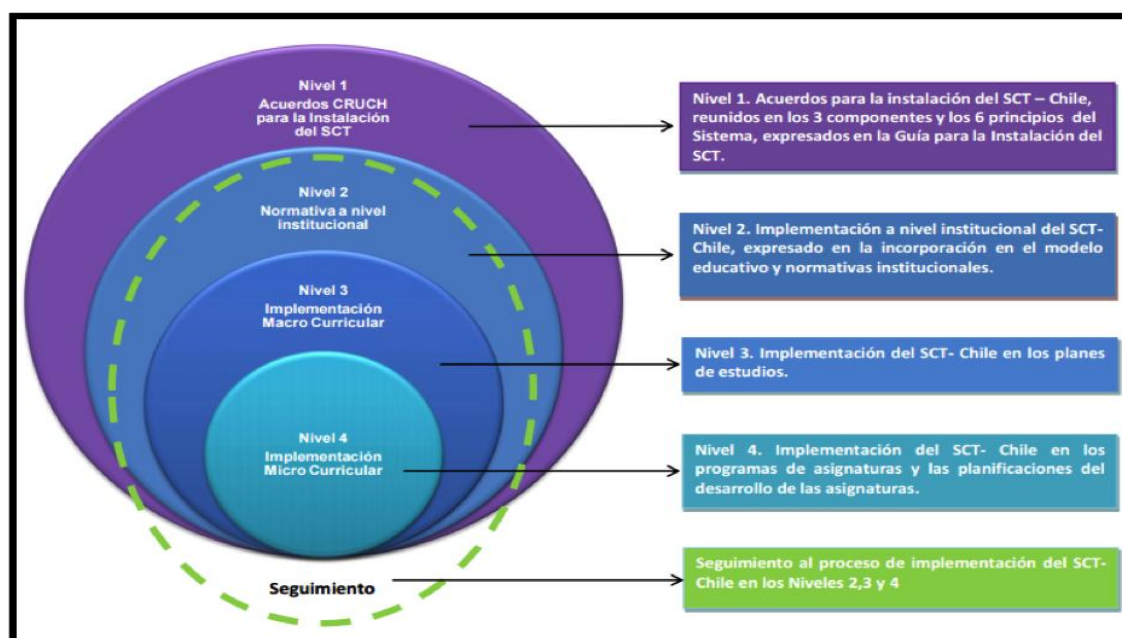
Nivel 1
Acuerdos CRUCH para la Instalación del SCT

Nivel 2
Normativa a nivel institucional

Nivel 3
Implementación Macro Curricular

Nivel 4
Implementación Micro Curricular

Seguimiento

Nivel 1. Acuerdos para la instalación del SCT – Chile, reunidos en los 3 componentes y los 6 principios del Sistema, expresados en la Guía para la Instalación del SCT.

Nivel 2. Implementación a nivel institucional del SCT-Chile, expresado en la incorporación en el modelo educativo y normativas institucionales.

Nivel 3. Implementación del SCT- Chile en los planes de estudios.

Nivel 4. Implementación del SCT- Chile en los programas de asignaturas y las planificaciones del desarrollo de las asignaturas.

Seguimiento al proceso de implementación del SCT-Chile en los Niveles 2,3 y 4